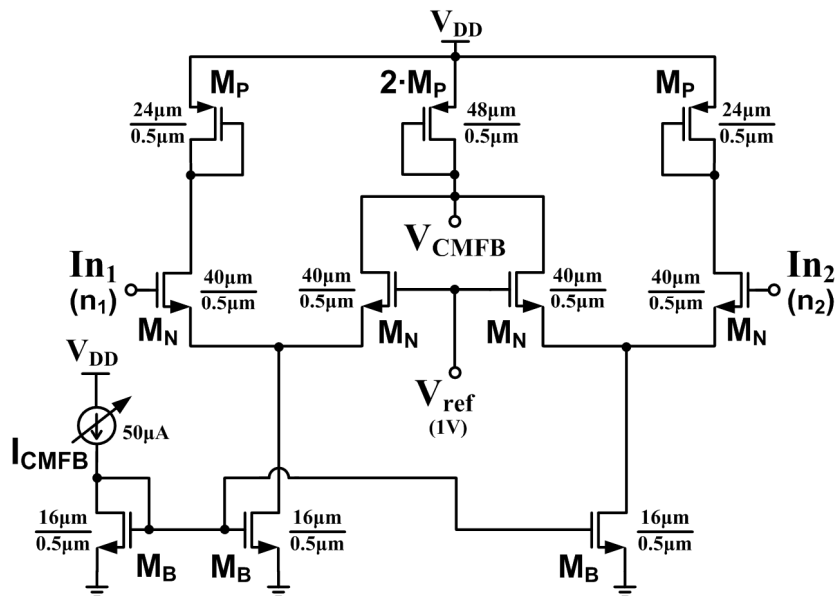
$V_{DD}$

$M_P$

$\frac{24\mu m}{0.5\mu m}$

$2 \cdot M_P$

$\frac{48\mu m}{0.5\mu m}$

$M_P$

$\frac{24\mu m}{0.5\mu m}$

$V_{CMFB}$

$In_1$
$(n_1)$

$\frac{40\mu m}{0.5\mu m}$

$M_N$

$\frac{40\mu m}{0.5\mu m}$

$M_N$

$\frac{40\mu m}{0.5\mu m}$

$M_N$

$\frac{40\mu m}{0.5\mu m}$

$M_N$

$In_2$
$(n_2)$

$V_{DD}$

$V_{ref}$
(1V)

$I_{CMFB}$

50μA

$\frac{16\mu m}{0.5\mu m}$

$M_B$

$M_B$

$\frac{16\mu m}{0.5\mu m}$

$\frac{16\mu m}{0.5\mu m}$

$M_B$